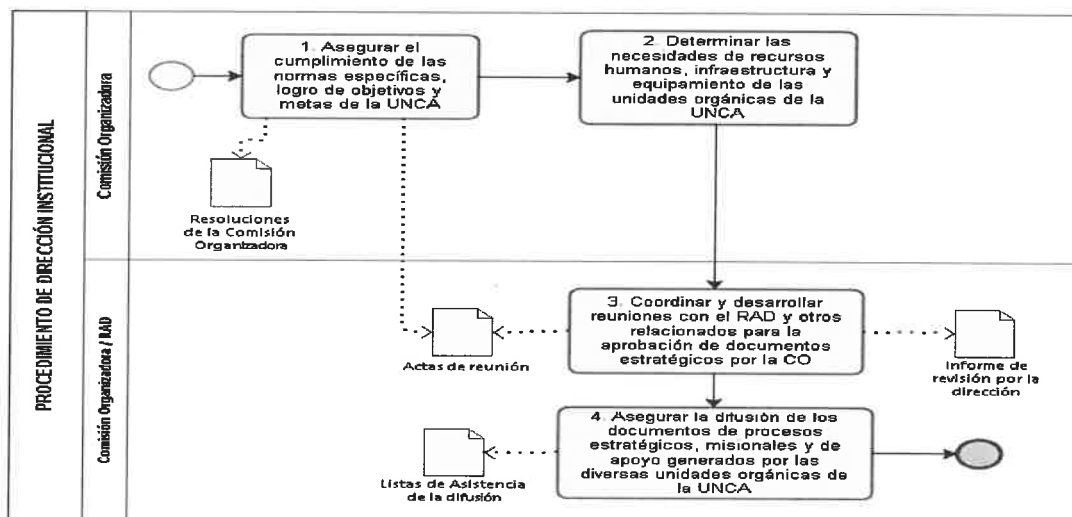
PROCEDIMIENTO DE DIRECCIÓN INSTITUCIONAL

Comisión Organizadora

1. Asegurar el cumplimiento de las normas específicas, logro de objetivos y metas de la UNCA

2. Determinar las necesidades de recursos humanos, infraestructura y equipamiento de las unidades orgánicas de la UNCA

Resoluciones de la Comisión Organizadora

Comisión Organizadora / RAD

3. Coordinar y desarrollar reuniones con el RAD y otros relacionados para la aprobación de documentos estratégicos por la CO

Actas de reunión

Informe de revisión por la dirección

4. Asegurar la difusión de los documentos de procesos estratégicos, misionales y de apoyo generados por las diversas unidades orgánicas de la UNCA

Listas de Asistencia de la difusión